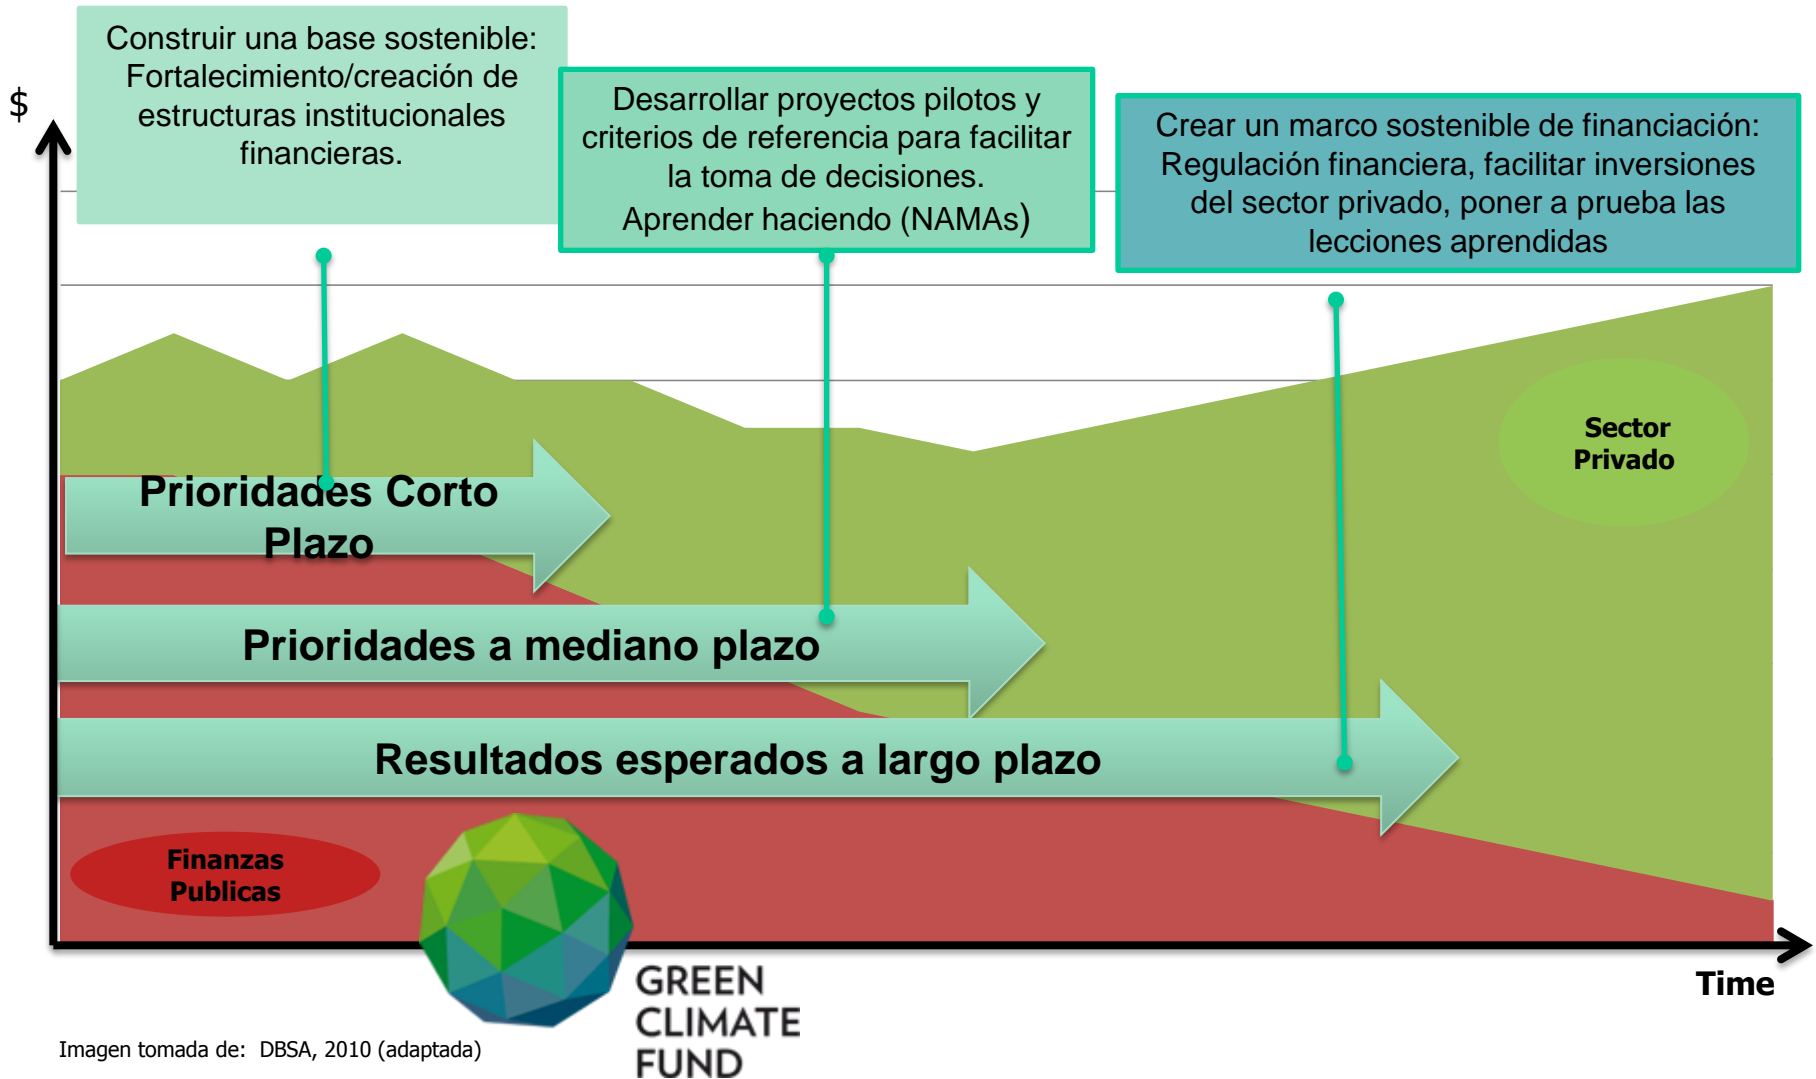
Construir una base sostenible: Fortalecimiento/creación de estructuras institucionales financieras.

Desarrollar proyectos pilotos y criterios de referencia para facilitar la toma de decisiones. Aprender haciendo (NAMAs)

Crear un marco sostenible de financiación: Regulación financiera, facilitar inversiones del sector privado, poner a prueba las lecciones aprendidas

$

Sector Privado

Prioridades Corto Plazo

Prioridades a mediano plazo

Resultados esperados a largo plazo

Finanzas Publicas

Time

GREEN CLIMATE FUND

Imagen tomada de: DBSA, 2010 (adaptada)